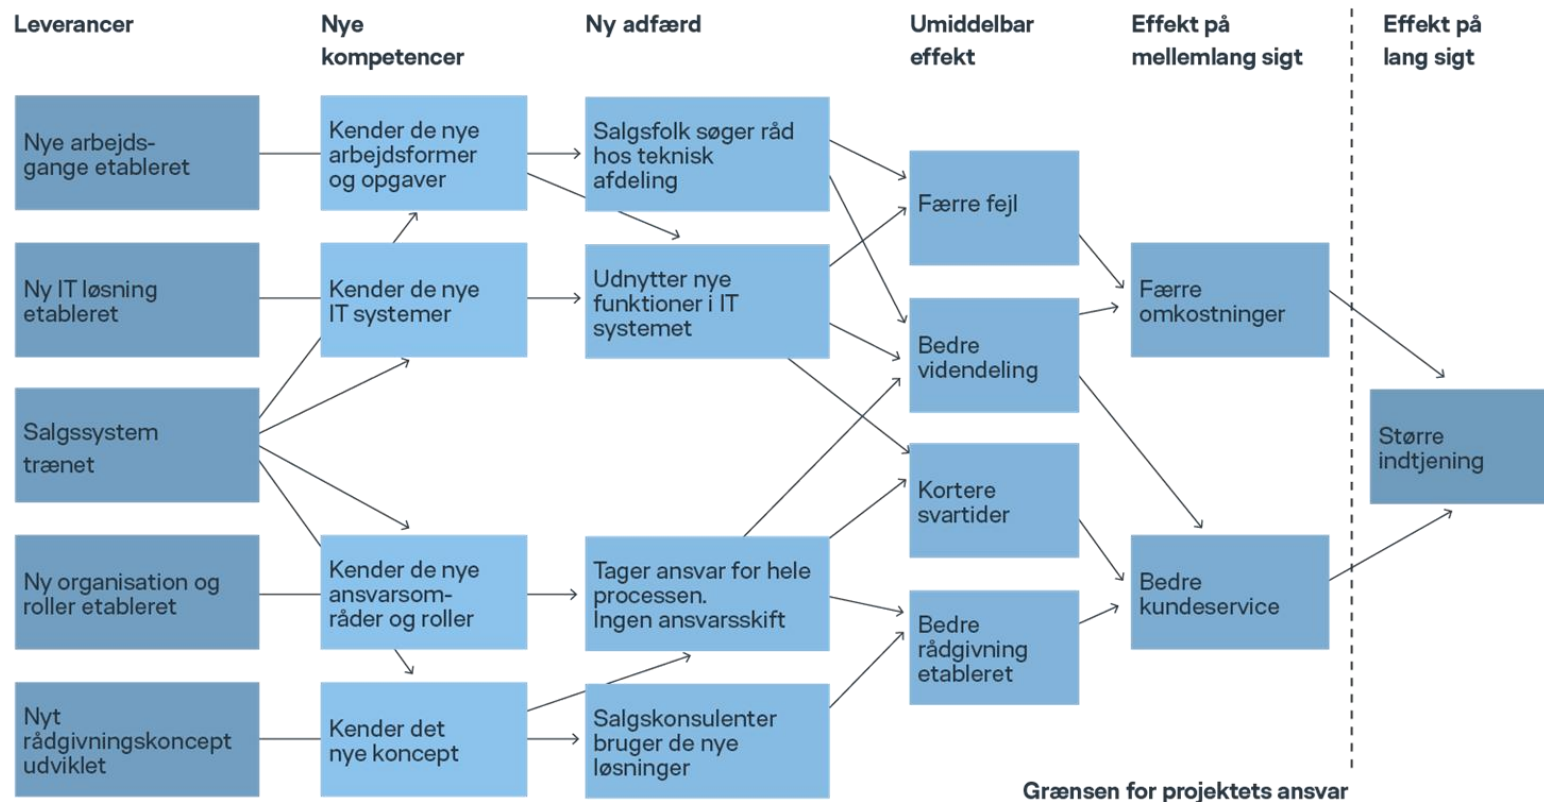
Leverancer

Nye kompetencer

Ny adfærd

Umiddelbar effekt

Effekt på mellemlang sigt

Effekt på lang sigt

Nye arbejdsgange etableret

Ny IT løsning etableret

Salgssystem trænet

Ny organisation og roller etableret

Nyt rådgivningskoncept udviklet

Kender de nye arbejdsformer og opgaver

Kender de nye IT systemer

Kender de nye ansvarsområder og roller

Kender det nye koncept

Salgsfolk søger råd hos teknisk afdeling

Udnytter nye funktioner i IT systemet

Tager ansvar for hele processen. Ingen ansvarsskift

Salgskonsulenter bruger de nye løsninger

Færre fejl

Bedre videndeling

Kortere svartider

Bedre rådgivning etableret

Færre omkostninger

Bedre kundeservice

Større indtjening

Grænsen for projektets ansvar